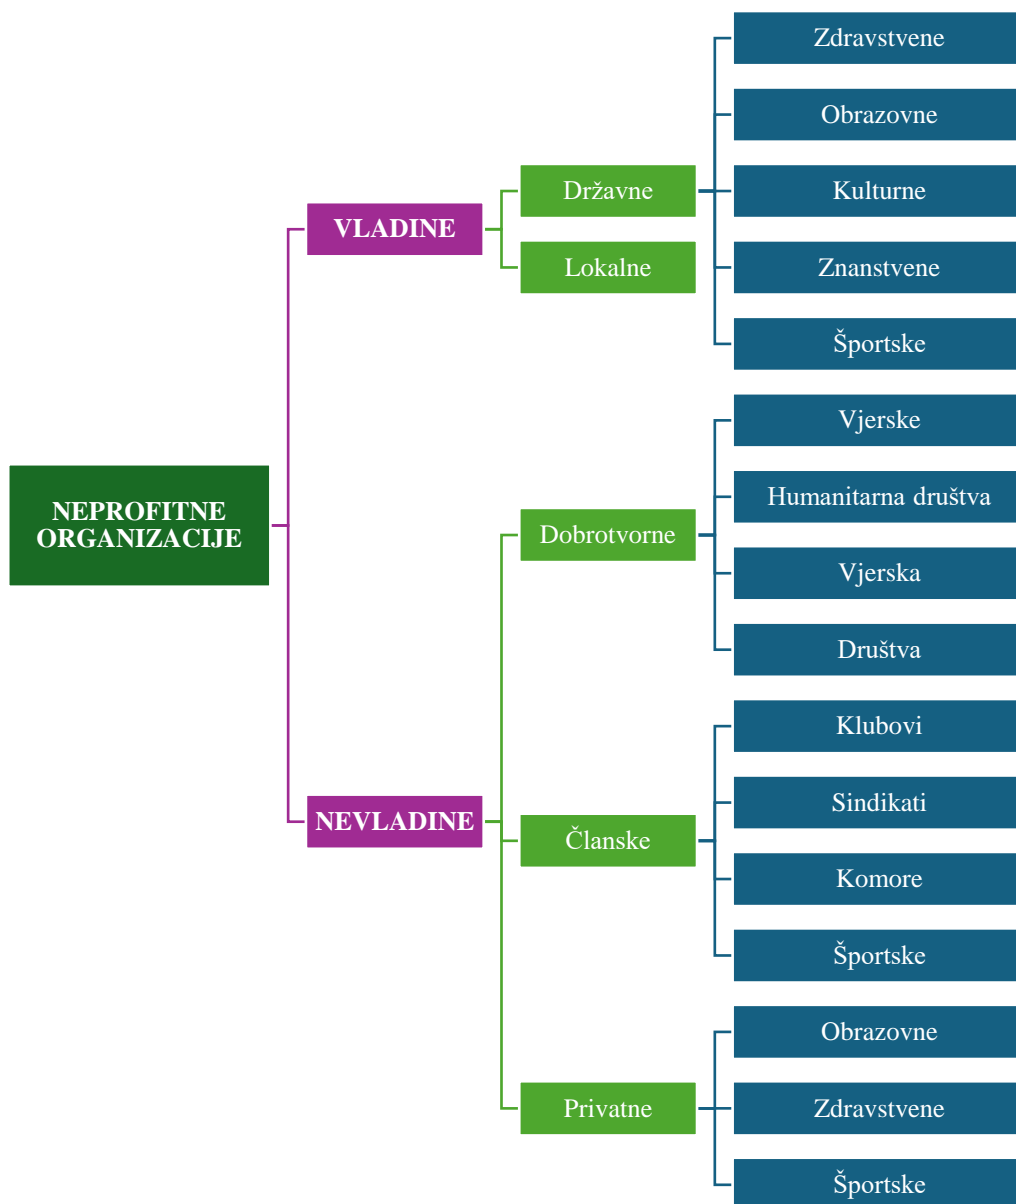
NEPROFITNE ORGANIZACIJE

VLADINE

Državne

Lokalne

Zdravstvene

Obrazovne

Kulturne

Znanstvene

Športske

NEVLADINE

Dobrotvorne

Vjerske

Humanitarna društva

Vjerska

Društva

Članske

Klubovi

Sindikati

Komore

Športske

Privatne

Obrazovne

Zdravstvene

Športske